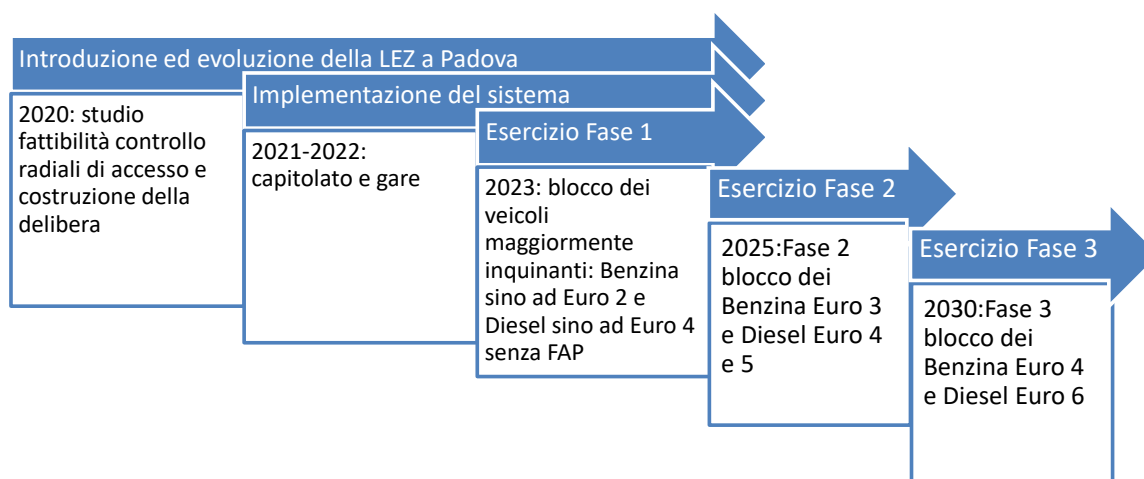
Introduzione ed evoluzione della LEZ a Padova

2020: studio fattibilità controllo radiali di accesso e costruzione della delibera

Implementazione del sistema

2021-2022: capitolato e gare

Esercizio Fase 1

2023: blocco dei veicoli maggiormente inquinanti: Benzina sino ad Euro 2 e Diesel sino ad Euro 4 senza FAP

Esercizio Fase 2

2025:Fase 2 blocco dei Benzina Euro 3 e Diesel Euro 4 e 5

Esercizio Fase 3

2030:Fase 3 blocco dei Benzina Euro 4 e Diesel Euro 6